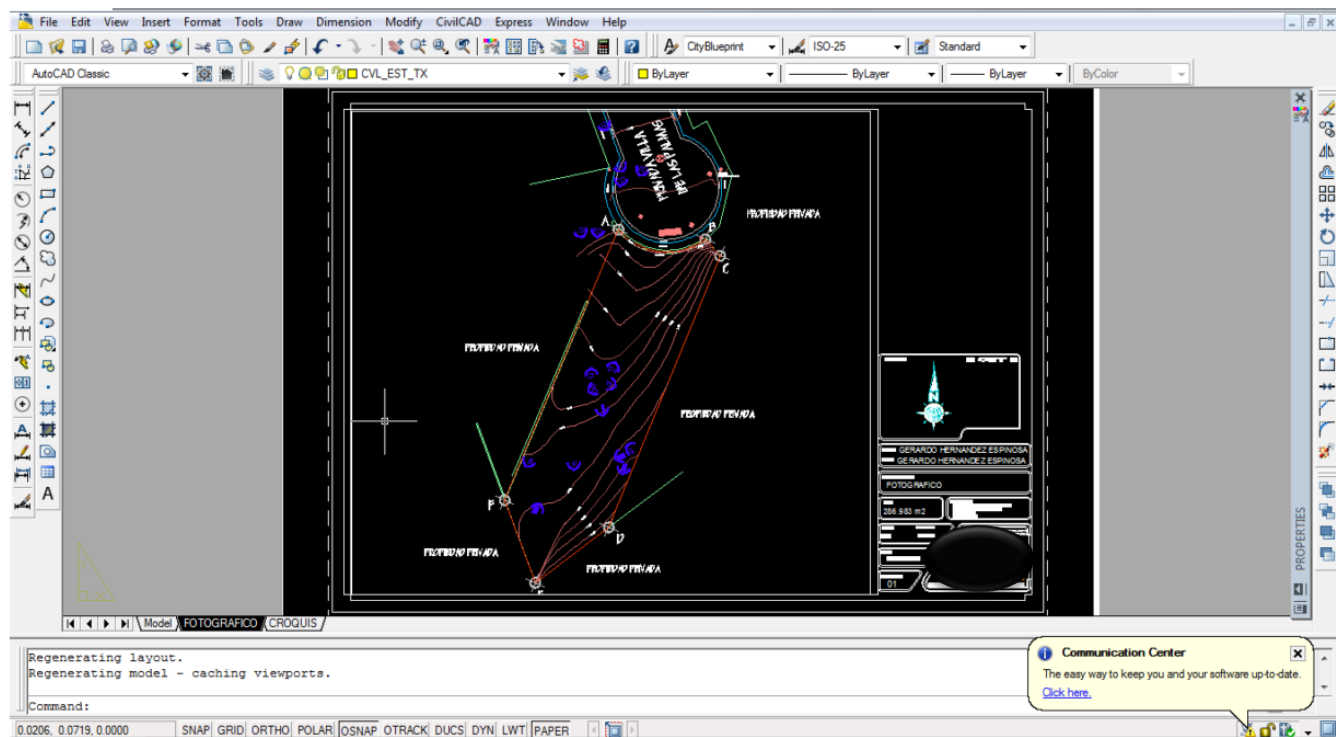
File Edit View Insert Format Tools Draw Dimension Modify CivilCAD Express Window Help

CityBlueprint ISO-25 Standard

AutoCAD Classic CVL_EST_TX ByLayer ByLayer ByLayer ByColor

DE LAS SAUCES
MONTE VILLA

PROPIEDAD PRIVADA

A
B
C

PROPIEDAD PRIVADA

PROPIEDAD PRIVADA

F

D

PROPIEDAD PRIVADA

PROPIEDAD PRIVADA

N

GERARDO HERNANDEZ ESPINOSA
GERARDO HERNANDEZ ESPINOSA

FOTOGRAFICO

256.983 m2

01

PROPERTIES

Model FOTOGRAFICO CROQUIS

Regenerating layout.
Regenerating model - caching viewports.

Command:

0.0206, 0.0719, 0.0000 SNAP GRID ORTHO POLAR OSNAP OTRACK DUCS DYN LWT PAPER

Communication Center
The easy way to keep you and your software up-to-date.
Click here.